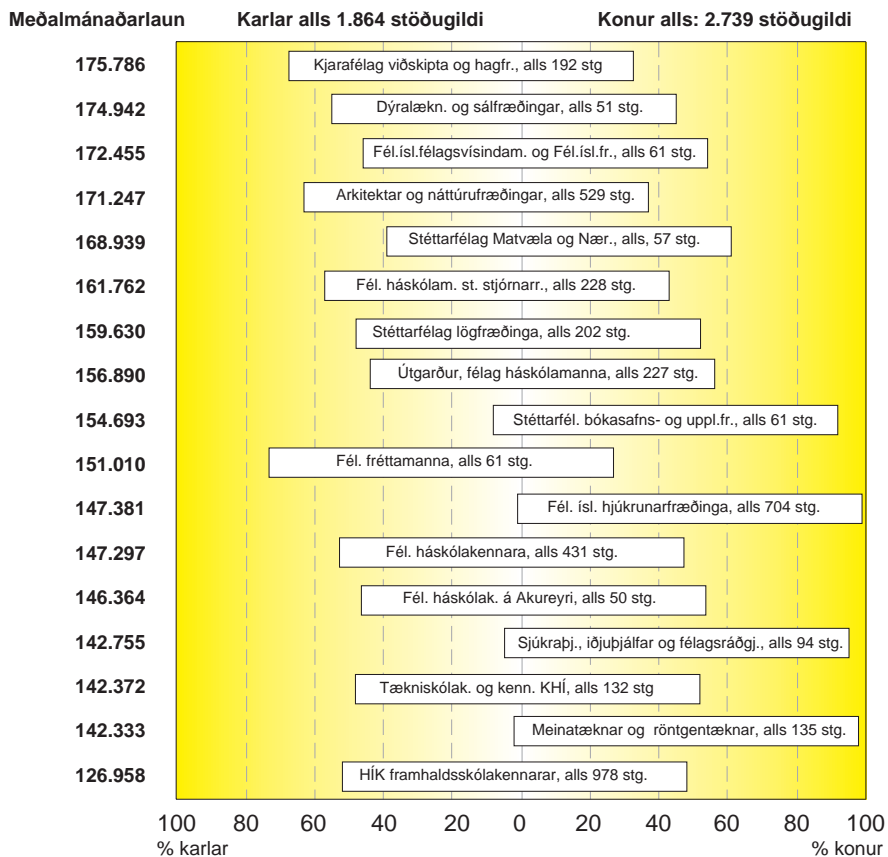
Meðalmánaðarlaun
Karlar alls 1.864 stöðugildi
Konur alls: 2.739 stöðugildi

| Meðalmánaðarlaun | |
|---|---|
| 175.786 | Kjarafélag viðskipta og hagfr., alls 192 stg |
| 174.942 | Dýralækn. og sálfræðingar, alls 51 stg. |
| 172.455 | Fél.ísl.félagsvísindam. og Fél.ísl.fr., alls 61 stg. |
| 171.247 | Arkitektar og náttúrufræðingar, alls 529 stg. |
| 168.939 | Stéttarfélag Matvæla og Nær., alls, 57 stg. |
| 161.762 | Fél. háskólam. st. stjórnarr., alls 228 stg. |
| 159.630 | Stéttarfélag lögfræðinga, alls 202 stg. |
| 156.890 | Útgarður, félag háskólamanna, alls 227 stg. |
| 154.693 | Stéttarfél. bókasafns- og uppl.fr., alls 61 stg. |
| 151.010 | Fél. fréttamanna, alls 61 stg. |
| 147.381 | Fél. ísl. hjúkrunarfræðinga, alls 704 stg. |
| 147.297 | Fél. háskólakennara, alls 431 stg. |
| 146.364 | Fél. háskólak. á Akureyri, alls 50 stg. |
| 142.755 | Sjúkraþj., iðjuþjálfar og félagsráðgj., alls 94 stg. |
| 142.372 | Tækniskólak. og kenn. KHÍ, alls 132 stg |
| 142.333 | Meinatæknar og röntgentæknar, alls 135 stg. |
| 126.958 | HÍK framhaldsskólakennarar, alls 978 stg. |

100 80 60 40 20 0 20 40 60 80 100
% karlar
% konur